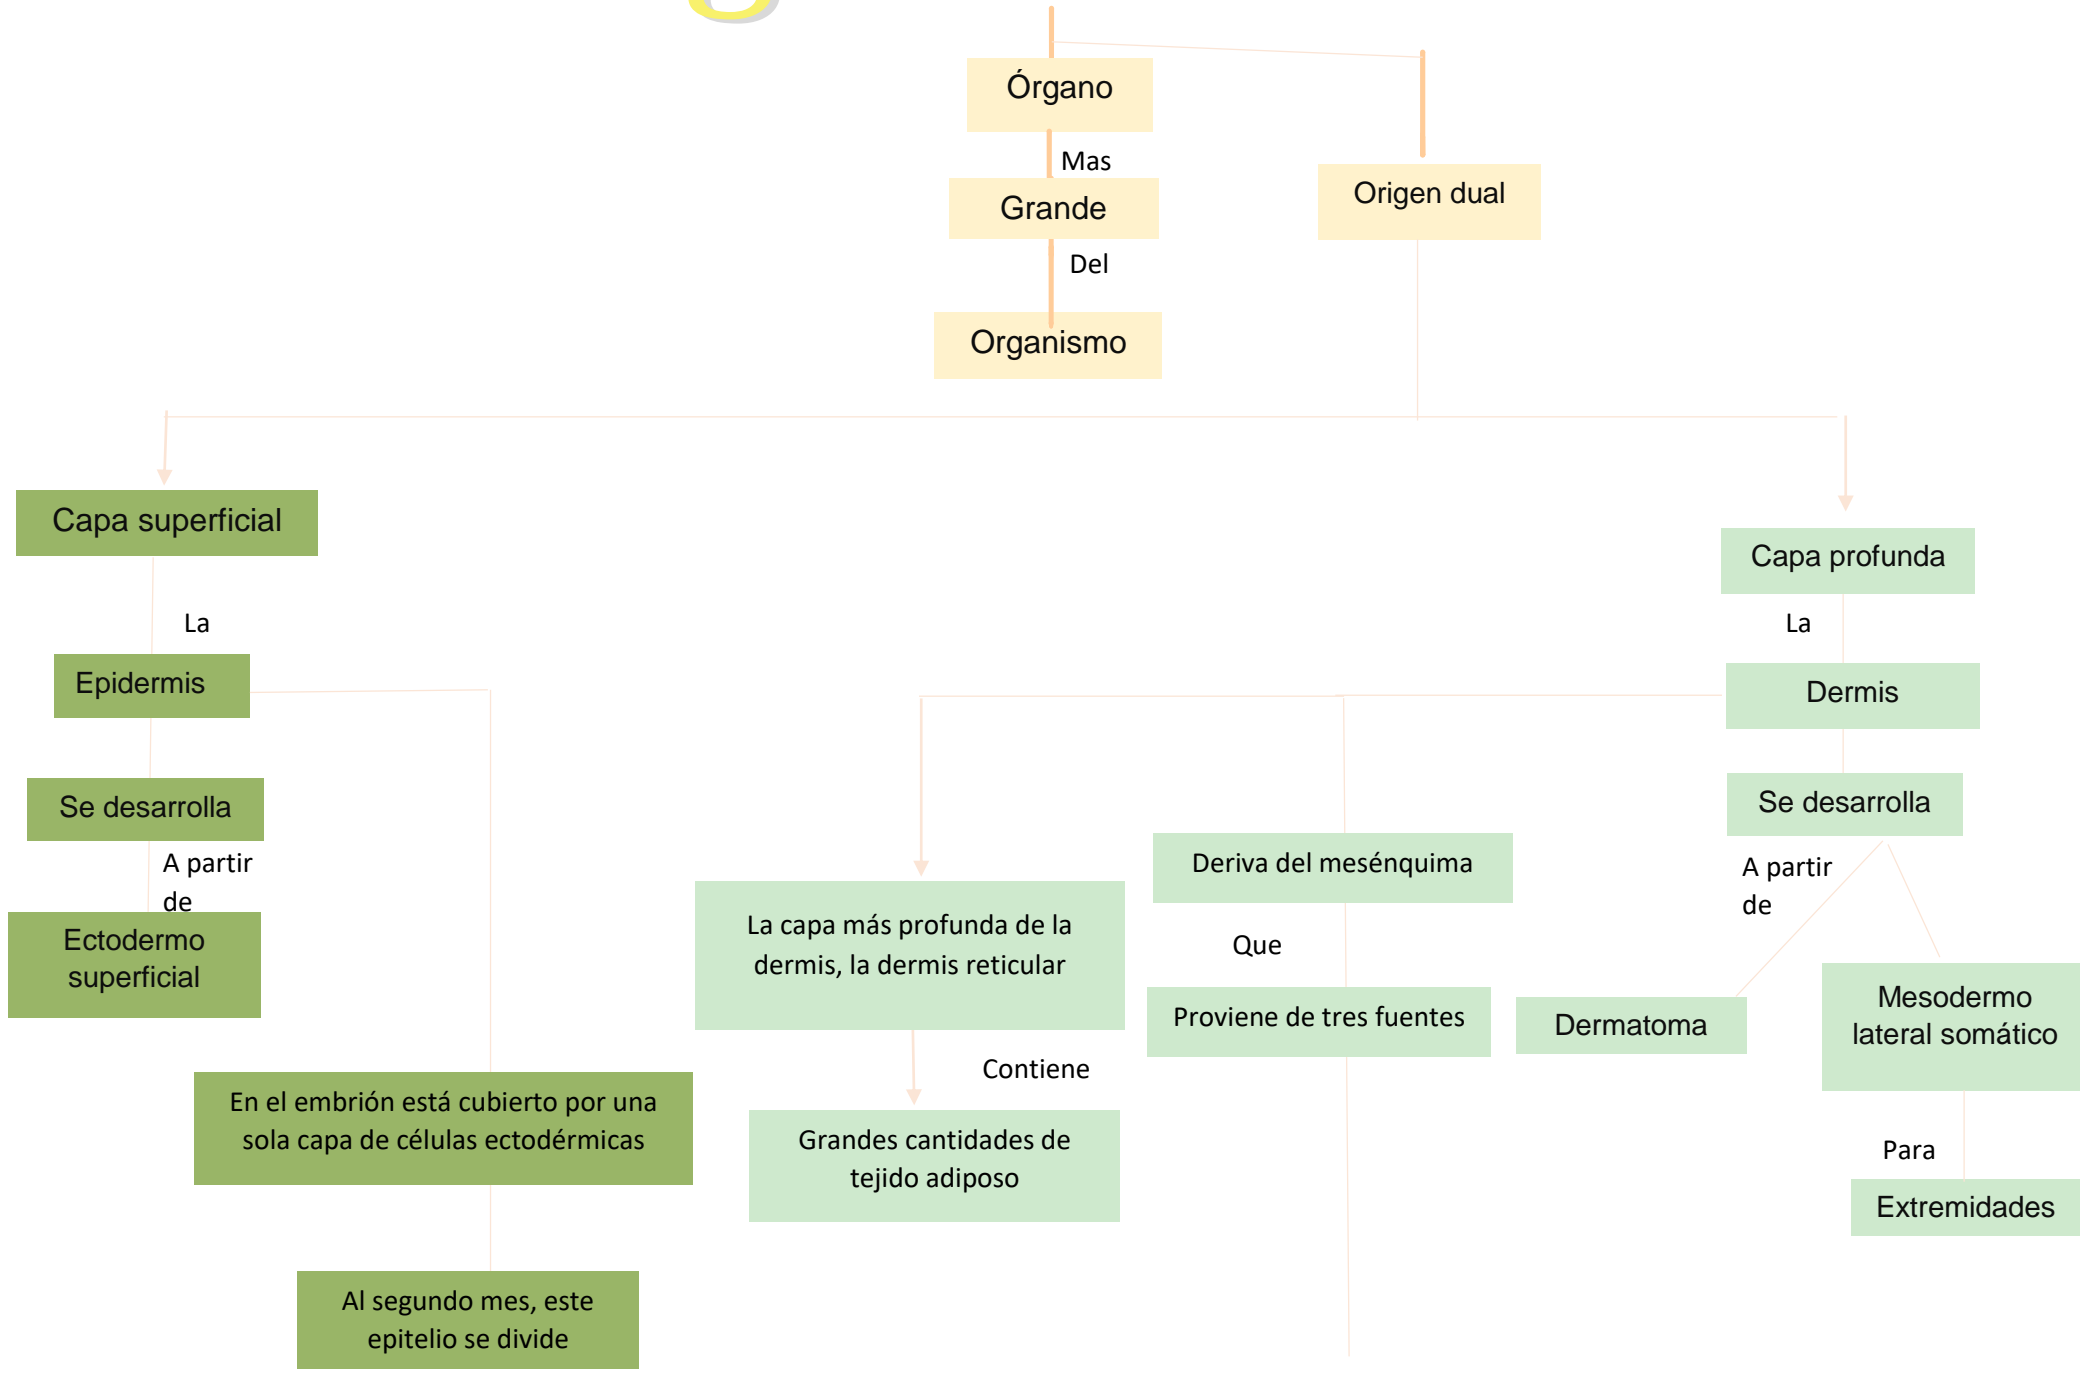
Órgano

Mas

Grande

Del

Organismo

Origen dual

Capa superficial

La

Epidermis

Se desarrolla

A partir de

Ectodermo superficial

En el embrión está cubierto por una sola capa de células ectodérmicas

Al segundo mes, este epitelio se divide

Capa profunda

La

Dermis

La capa más profunda de la dermis, la dermis reticular

Contiene

Grandes cantidades de tejido adiposo

Deriva del mesénquima

Que

Proviene de tres fuentes

Se desarrolla

A partir de

Dermatoma

Mesodermo lateral somático

Para

Extremidades